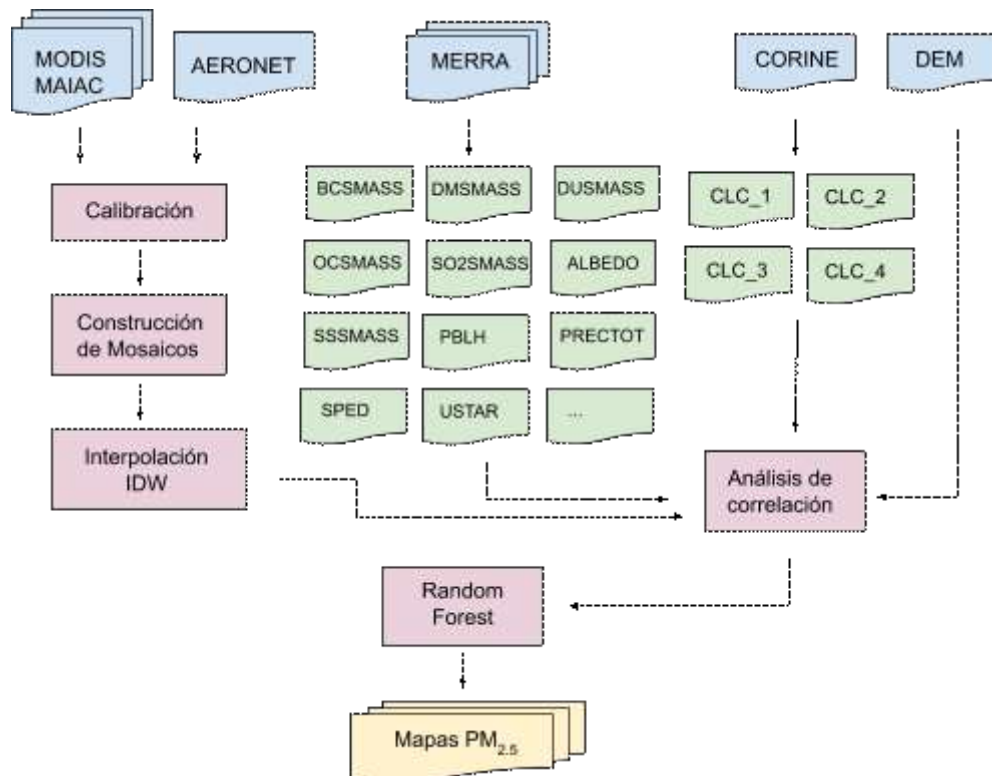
MODIS MAIAC

AERONET

MERRA

CORINE

DEM

Calibración

BCSMASS

DMSMASS

DUSMASS

OCSMASS

SO2SMASS

ALBEDO

SSSMASS

PBLH

PRECTOT

SPED

USTAR

...

CLC_1

CLC_2

CLC_3

CLC_4

Construcción de Mosaicos

Interpolación IDW

Análisis de correlación

Random Forest

Mapas $PM_{2.5}$